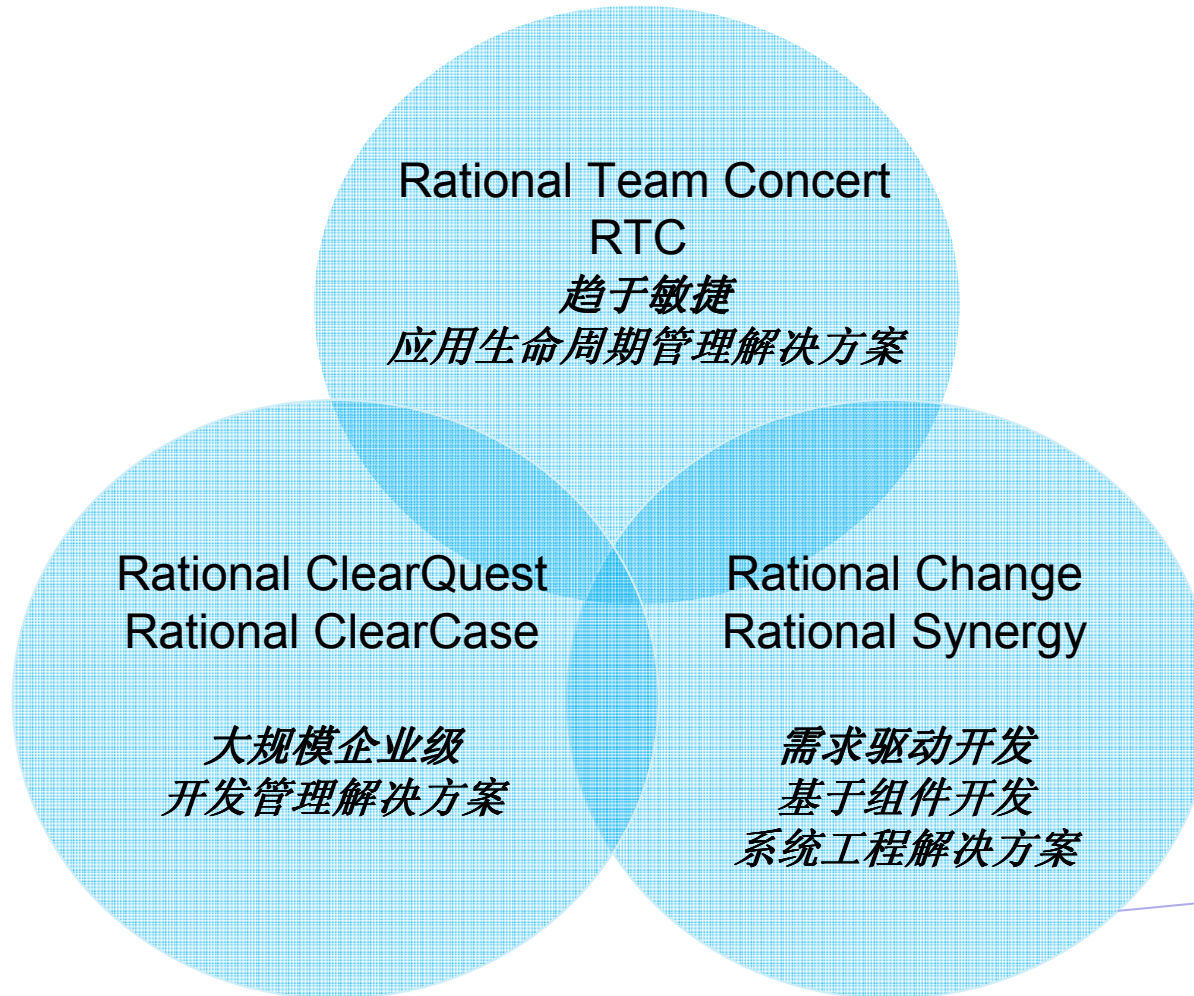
Rational Team Concert
RTC
趋于敏捷
应用生命周期管理解决方案

Rational ClearQuest
Rational ClearCase

大规模企业级
开发管理解决方案

Rational Change
Rational Synergy

需求驱动开发
基于组件开发
系统工程解决方案